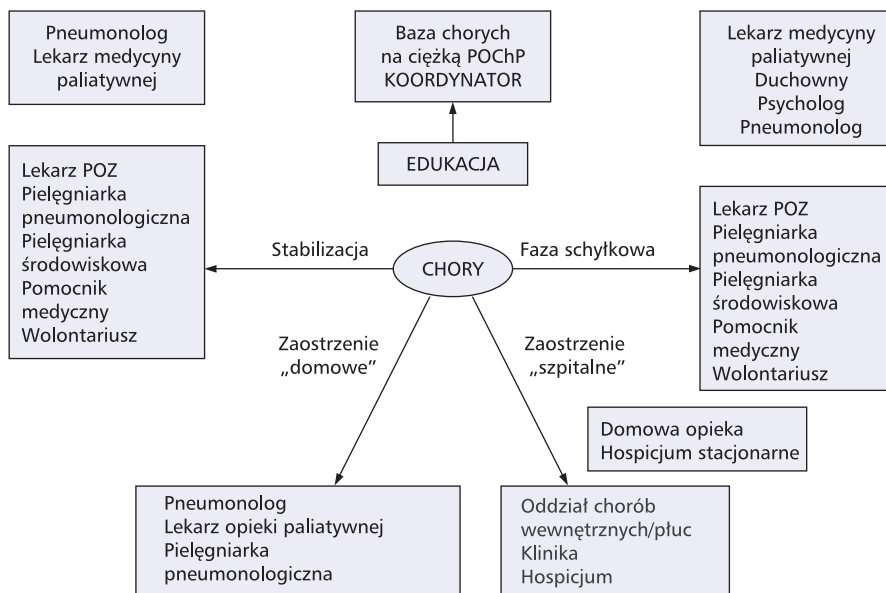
Pneumonolog
Lekarz medycyny paliatywnej

Baza chorych na ciężką POChP
KOORDYNATOR

Lekarz medycyny paliatywnej
Duchowny
Psycholog
Pneumonolog

EDUKACJA

Lekarz POZ
Pielęgniarka pneumonologiczna
Pielęgniarka środowiskowa
Pomocnik medyczny
Wolontariusz

Stabilizacja

CHORY

Faza schyłkowa

Lekarz POZ
Pielęgniarka pneumonologiczna
Pielęgniarka środowiskowa
Pomocnik medyczny
Wolontariusz

Zaostrzenie „domowe"

Zaostrzenie „szpitalne"

Domowa opieka
Hospicjum stacjonarne

Pneumonolog
Lekarz opieki paliatywnej
Pielęgniarka pneumonologiczna

Oddział chorób wewnętrznych/płuc
Klinika
Hospicjum